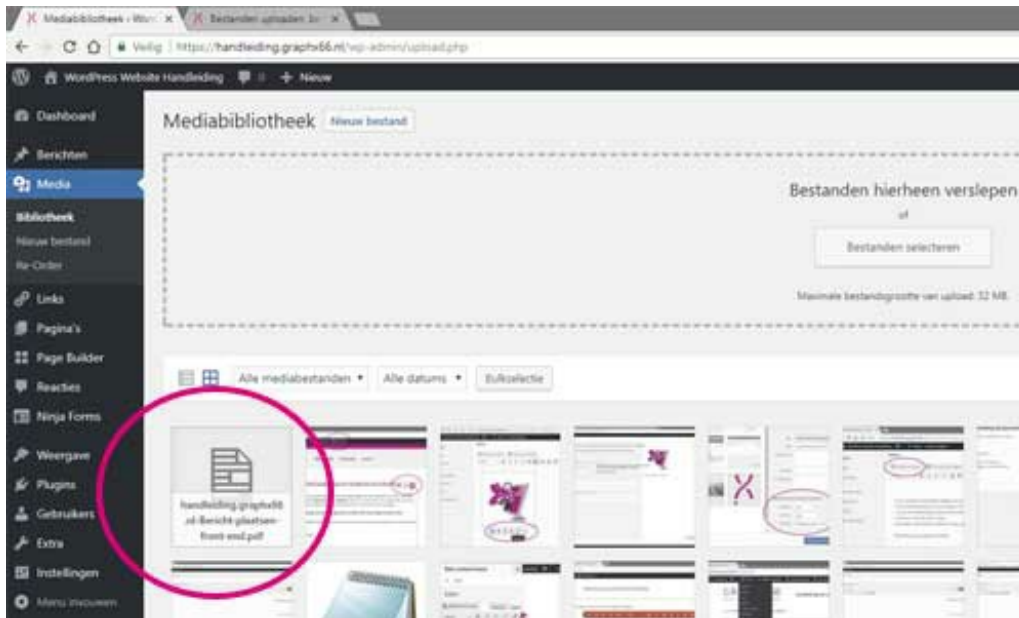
Mediabibliotheek ‹ Wor ×
Bestanden uploaden ‹ ×

Veilig | https://handleiding.graphx66.nl/wp-admin/upload.php

WordPress Website Handleiding
0
+ Nieuw

Dashboard
Berichten
Media
Bibliotheek
Nieuw bestand
Re-Order
Links
Pagina's
Page Builder
Reacties
Ninja Forms
Weergave
Plugins
Gebruikers
Extra
Instellingen
Menu invouwen

Mediabibliotheek
Nieuw bestand

Bestanden hierheen verslepen
of
Bestanden selecteren
Maximale bestandsgrootte van upload: 32 MB.

Alle mediabestanden
Alle datums
Bulkselectie

handleiding.graphx66.nl-Bericht-plaatsen-front-end.pdf